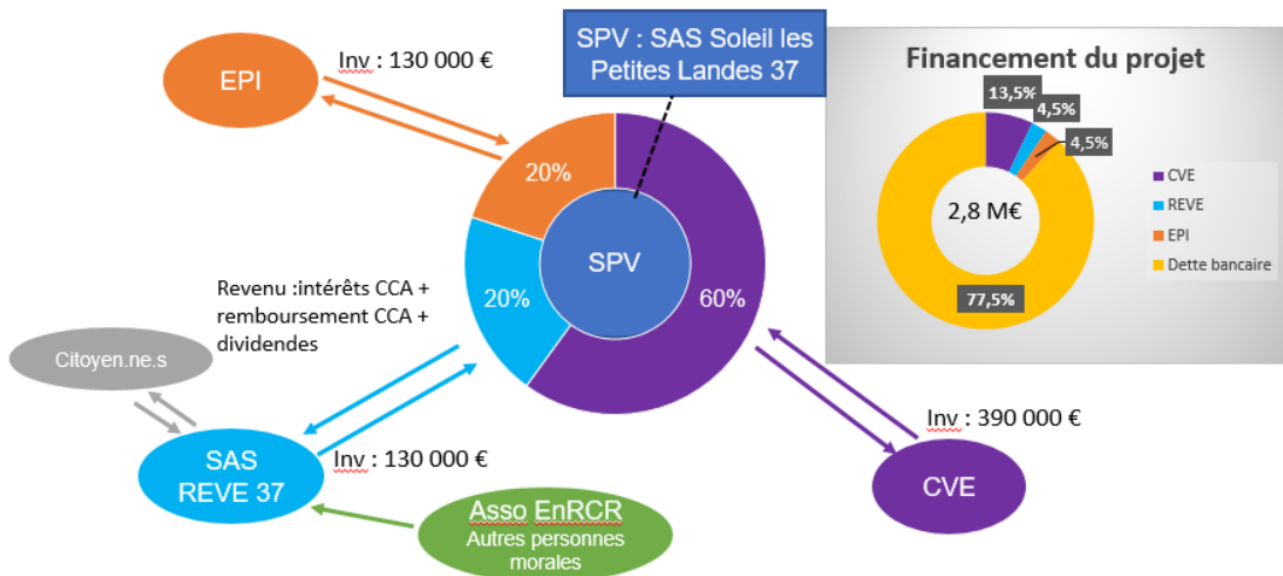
EPI

Inv : 130 000 €

SPV : SAS Soleil les Petites Landes 37

Financement du projet

13,5%

4,5%

4,5%

2,8 M€

77,5%

CVE

REVE

EPI

Dette bancaire

20%

SPV

20%

60%

Revenu :intérêts CCA + remboursement CCA + dividendes

Citoyen.ne.s

SAS REVE 37

Inv : 130 000 €

Inv : 390 000 €

CVE

Asso EnRCR
Autres personnes morales